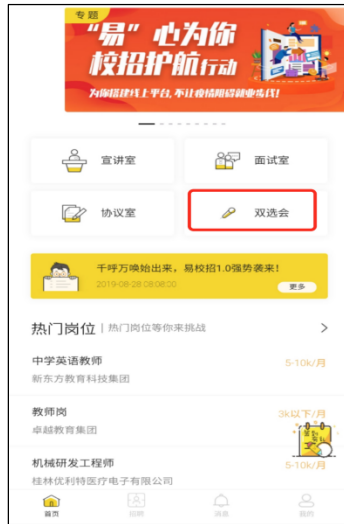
专题

“易”心为你
校招护航行动

为你搭建线上平台，不让疫情阻碍就业步伐！

宣讲室

面试室

协议室

双选会

千呼万唤始出来，易校招1.0强势袭来！
2019-08-28 08:08:00

更多

热门岗位 | 热门岗位等你来挑战

中学英语教师
新东方教育科技集团
5-10k/月

教师岗
卓越教育集团
3k以下/月

机械研发工程师
桂林优利特医疗电子有限公司
5-10k/月

首页
招聘
消息
我的